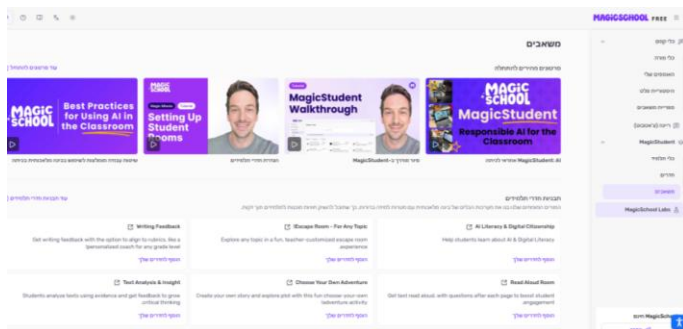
MAGICSCHOOL FREE

כלי קסם
כלי מורה
האסמבלי שלי
היסטוריית פלט
ספריית משאבים
רייבן (בראיין)
MagicStudent
כלי תלמיד
חדרים
משאבים
MagicSchool Labs

משאבים

סרטונים מודרכים לתלמידה
עוד סרטונים להדרכה

MAGIC SCHOOL Best Practices for Using AI in the Classroom
Setting Up Student Rooms
MagicStudent Walkthrough
MAGIC SCHOOL MagicStudent Responsible AI for the Classroom

MagicStudent: AI אחראי לכיתה
סיור מודרך ב-MagicStudent
הגדרת חדרי תלמידים

תבניות חדרי תלמידים
עוד תבניות חדרי תלמידים

Writing Feedback
Get writing feedback with the option to align to rubrics like a personalized coach for any grade level

Escape Room - For Any Topic
Explore any topic in a fun, teacher-customized escape room experience

AI Literacy & Digital Citizenship
Help students learn about AI & Digital Literacy

Text Analysis & Insight
Students analyze texts using evidence and get feedback to grow critical thinking

Choose Your Own Adventure
Create your own story and explore plot with this fun choose-your-own-adventure activity

Read Aloud Room
Get text read aloud, with questions after each page to boost student engagement